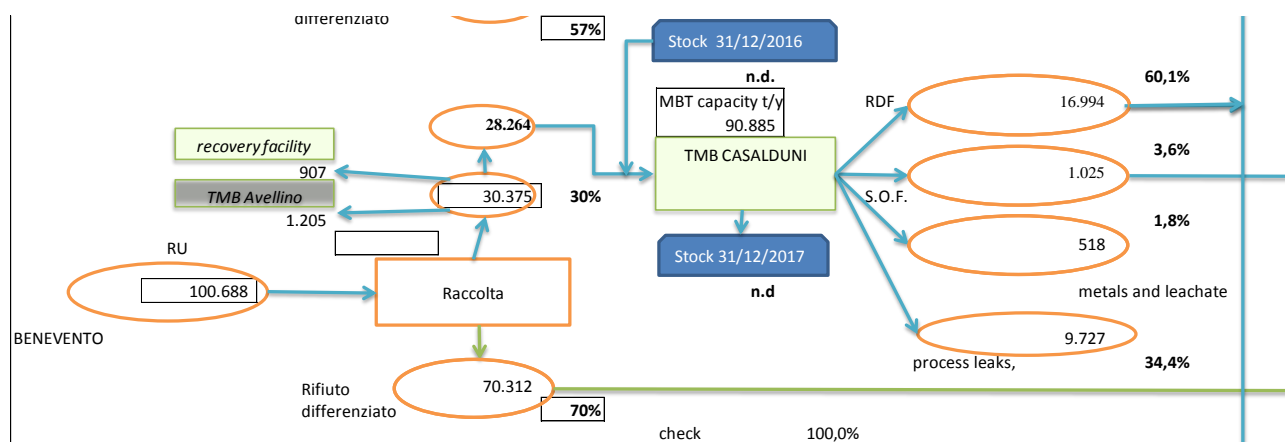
differenziato

57%

Stock 31/12/2016

n.d.

MBT capacity t/y
90.885

RDF

16.994

60,1%

recovery facility

28.264

907

TMB Avellino

30.375

30%

TMB CASALDUNI

1.025

3,6%

1.205

S.O.F.

1,8%

518

RU

Stock 31/12/2017

100.688

Raccolta

n.d

metals and leachate

BENEVENTO

9.727

process leaks,

34,4%

Rifiuto differenziato

70.312

70%

check

100,0%